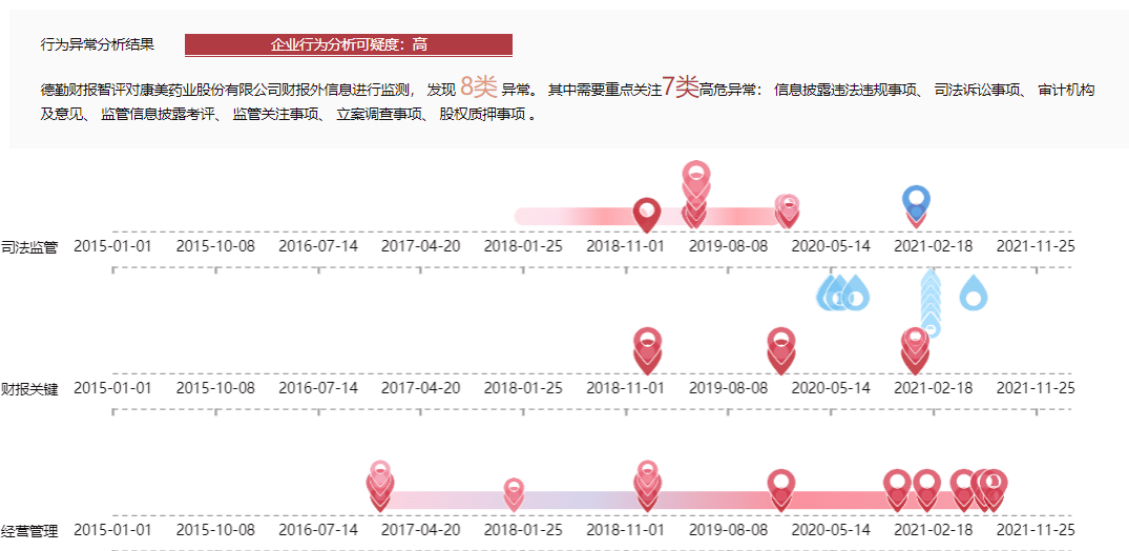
行为异常分析结果

企业行为分析可疑度：高

德勤财报智评对康美药业股份有限公司财报外信息进行监测，发现 8类 异常。其中需要重点关注 7类 高危异常：信息披露违法违规事项、司法诉讼事项、审计机构及意见、监管信息披露考评、监管关注事项、立案调查事项、股权质押事项。

司法监管 2015-01-01 2015-10-08 2016-07-14 2017-04-20 2018-01-25 2018-11-01 2019-08-08 2020-05-14 2021-02-18 2021-11-25

财报关键 2015-01-01 2015-10-08 2016-07-14 2017-04-20 2018-01-25 2018-11-01 2019-08-08 2020-05-14 2021-02-18 2021-11-25

经营管理 2015-01-01 2015-10-08 2016-07-14 2017-04-20 2018-01-25 2018-11-01 2019-08-08 2020-05-14 2021-02-18 2021-11-25